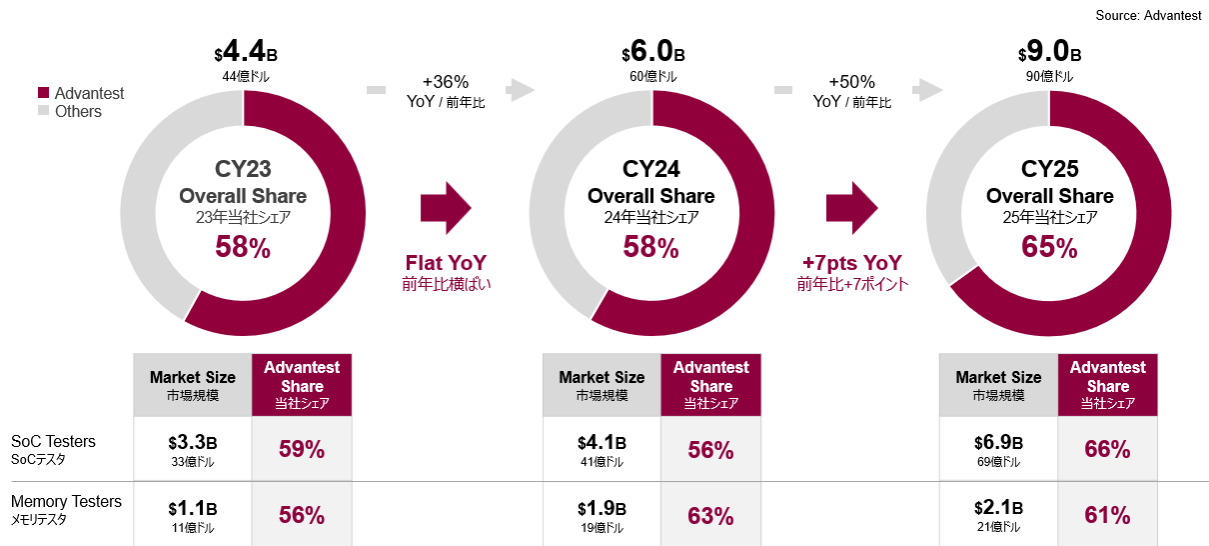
Source: Advantest

Advantest
Others

$4.4B
44億ドル

CY23
Overall Share
23年当社シェア
58%

+36%
YoY / 前年比

Flat YoY
前年比横ばい

$6.0B
60億ドル

CY24
Overall Share
24年当社シェア
58%

+50%
YoY / 前年比

+7pts YoY
前年比+7ポイント

$9.0B
90億ドル

CY25
Overall Share
25年当社シェア
65%

| | Market Size 市場規模 | Advantest Share 当社シェア | Market Size 市場規模 | Advantest Share 当社シェア | Market Size 市場規模 | Advantest Share 当社シェア |
|---|---|---|---|---|---|---|
| SoC Testers SoCテスタ | $3.3B 33億ドル | 59% | $4.1B 41億ドル | 56% | $6.9B 69億ドル | 66% |
| Memory Testers メモリテスタ | $1.1B 11億ドル | 56% | $1.9B 19億ドル | 63% | $2.1B 21億ドル | 61% |